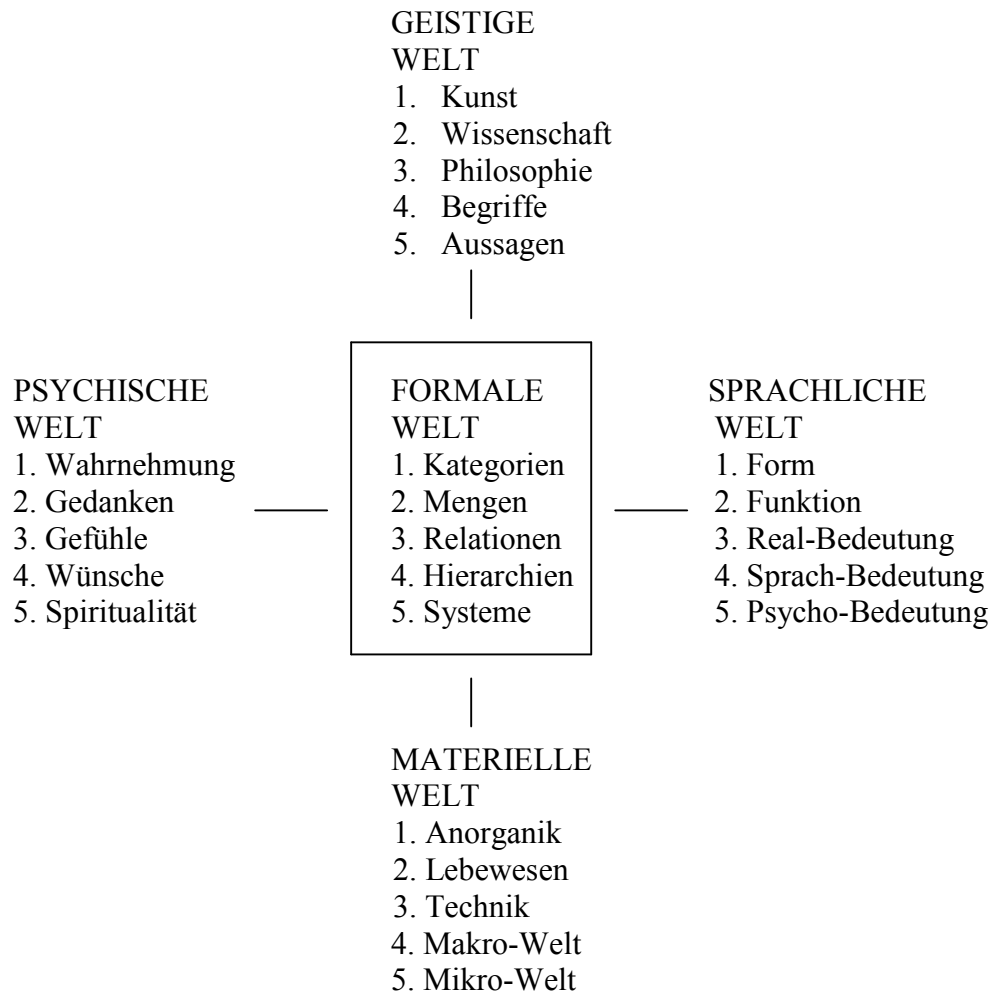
GEISTIGE
WELT
1. Kunst
2. Wissenschaft
3. Philosophie
4. Begriffe
5. Aussagen

PSYCHISCHE
WELT
1. Wahrnehmung
2. Gedanken
3. Gefühle
4. Wünsche
5. Spiritualität

FORMALE
WELT
1. Kategorien
2. Mengen
3. Relationen
4. Hierarchien
5. Systeme

SPRACHLICHE
WELT
1. Form
2. Funktion
3. Real-Bedeutung
4. Sprach-Bedeutung
5. Psycho-Bedeutung

MATERIELLE
WELT
1. Anorganik
2. Lebewesen
3. Technik
4. Makro-Welt
5. Mikro-Welt